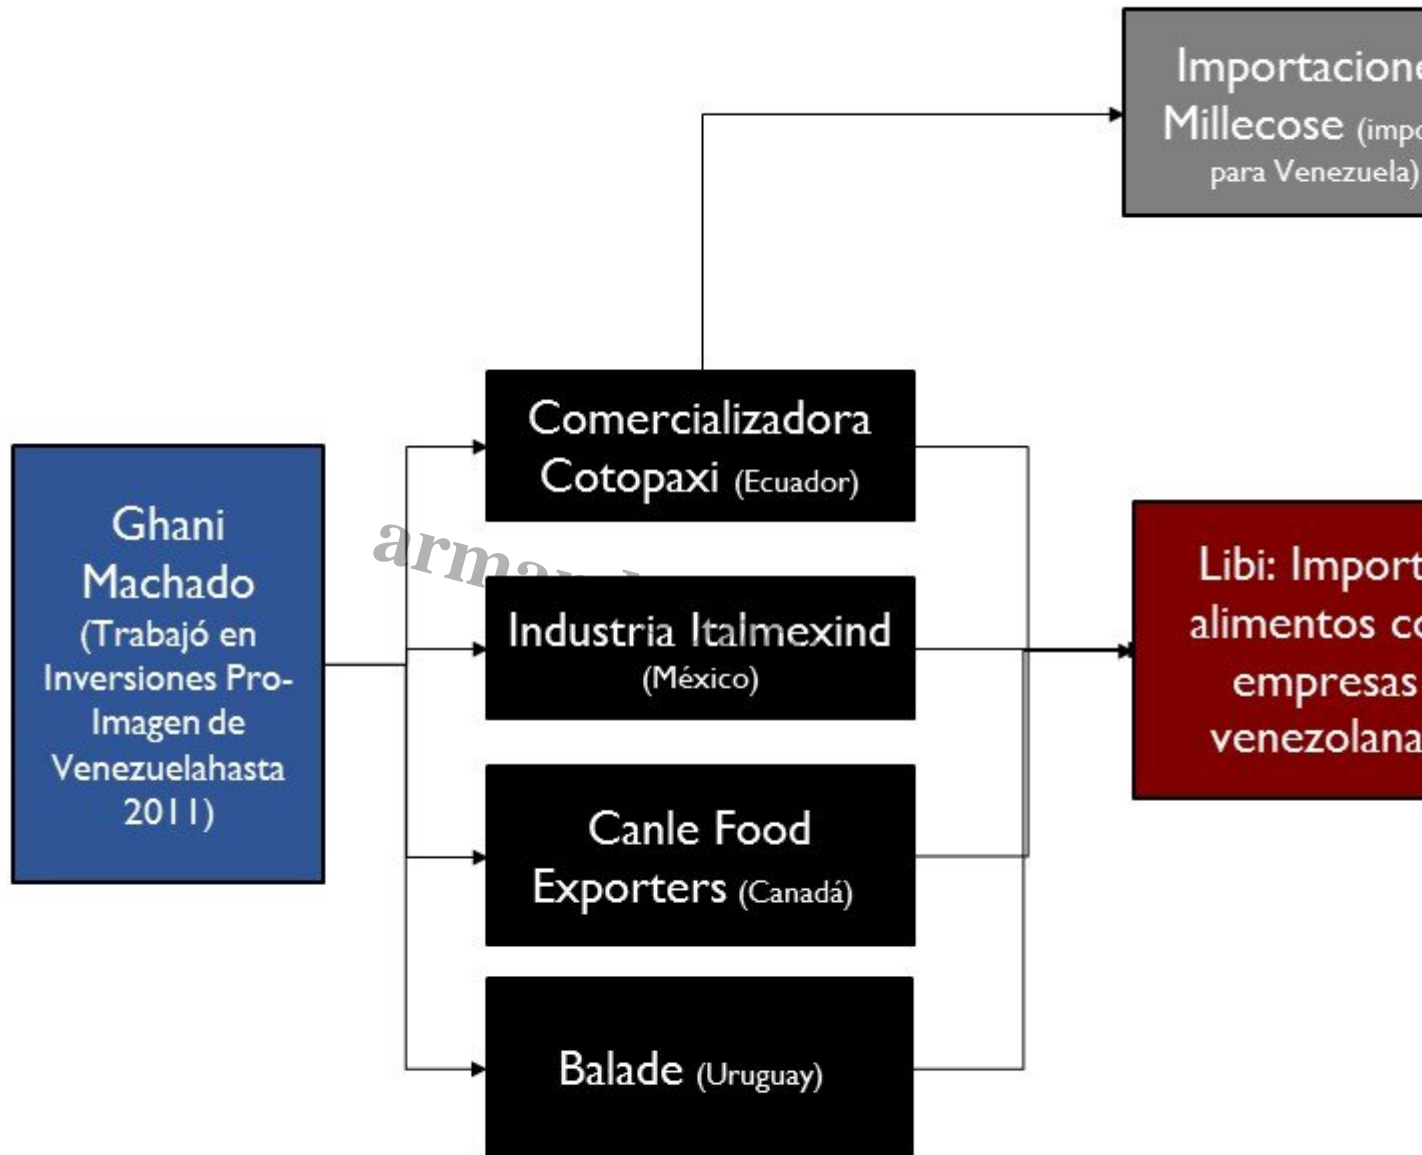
Importacione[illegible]
Millecose (impo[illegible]
para Venezuela)

Ghani Machado (Trabajó en Inversiones Pro-Imagen de Venezuelahasta 2011)

armando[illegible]

Comercializadora Cotopaxi (Ecuador)

Industria Italmexind (México)

Canle Food Exporters (Canadá)

Balade (Uruguay)

Libi: Import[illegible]
alimentos co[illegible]
empresas
venezolana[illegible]